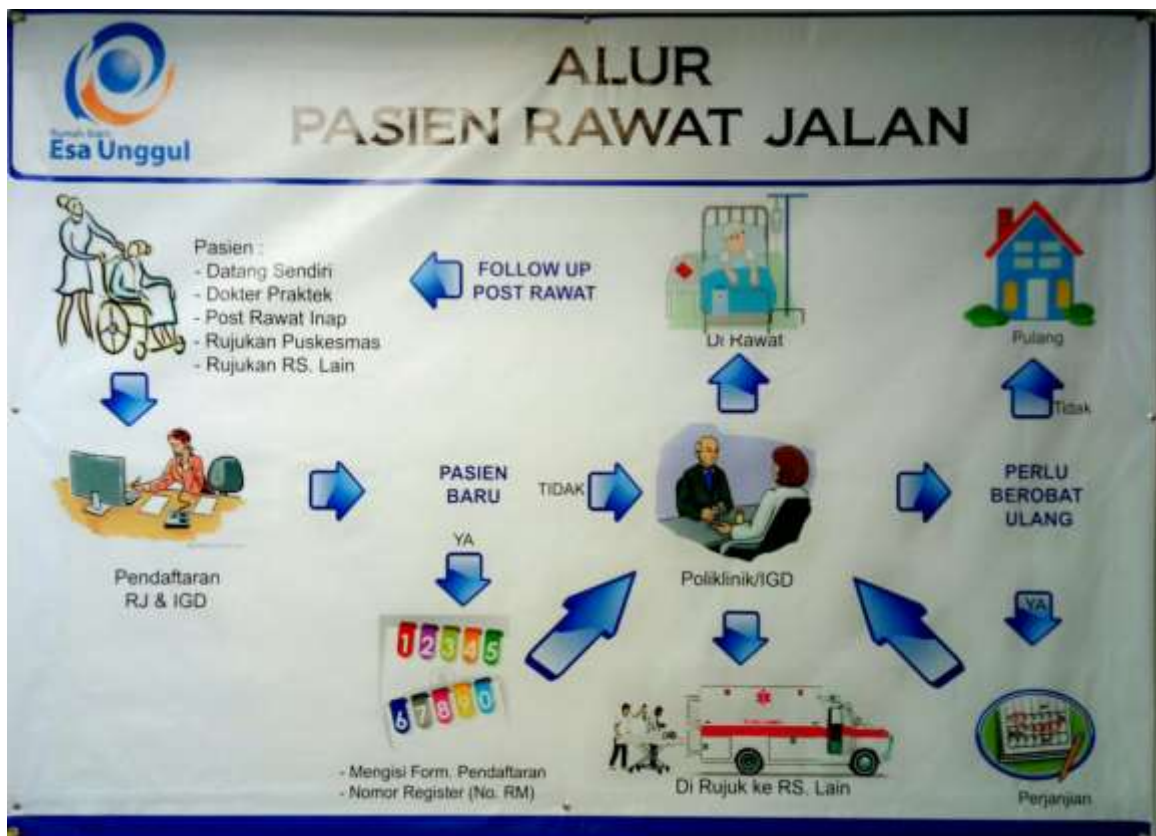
Rumah Sakit
Esa Unggul

ALUR
PASIEN RAWAT JALAN

Pasien :
- Datang Sendiri
- Dokter Praktek
- Post Rawat Inap
- Rujukan Puskesmas
- Rujukan RS. Lain

FOLLOW UP
POST RAWAT

Di Rawat

Pulang

Tidak

Pendaftaran
RJ & IGD

PASIEN
BARU

TIDAK

Poliklinik/IGD

PERLU
BEROBAT
ULANG

YA

YA

1 2 3 4 5
6 7 8 9 0

- Mengisi Form. Pendaftaran
- Nomor Register (No. RM)

Di Rujuk ke RS. Lain

Perjanjian